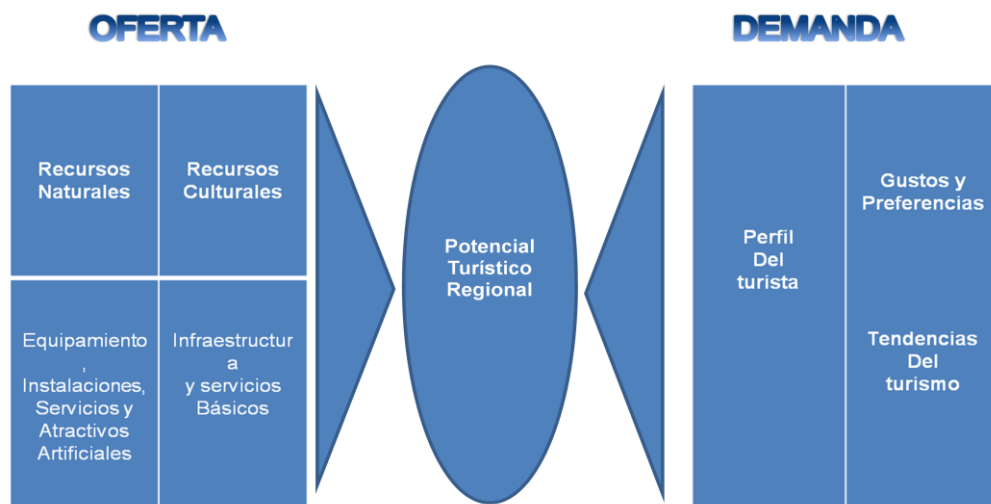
OFERTA

DEMANDA

Recursos Naturales

Recursos Culturales

Equipamiento , Instalaciones, Servicios y Atractivos Artificiales

Infraestructura y servicios Básicos

Potencial Turístico Regional

Perfil Del turista

Gustos y Preferencias

Tendencias Del turismo